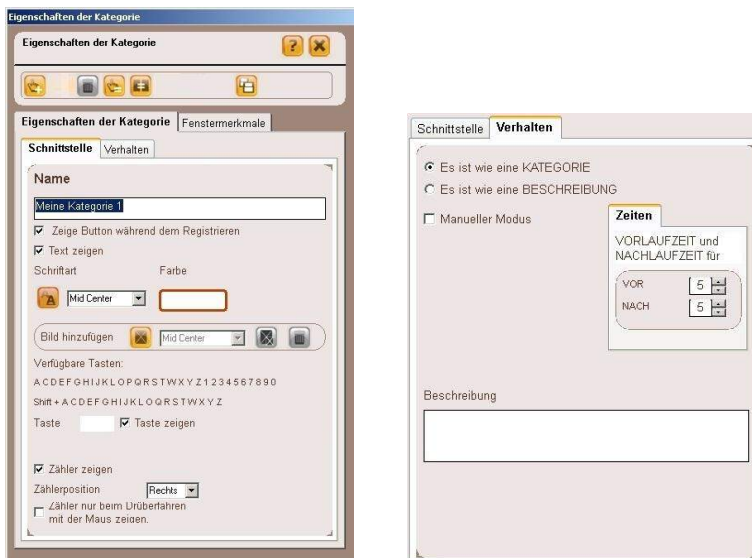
Eigenschaften der Kategorie

Eigenschaften der Kategorie

Eigenschaften der Kategorie | Fenstermerkmale

Schnittstelle | Verhalten

Name

Meine Kategorie 1

☑ Zeige Button während dem Registrieren

☑ Text zeigen

Schriftart Farbe

Mid Center

Bild hinzufügen Mid Center

Verfügbare Tasten:

A C D E F G H I J K L O P Q R S T W X Y Z 1 2 3 4 5 6 7 8 9 0

Shift + A C D E F G H I J K L O Q R S T W X Y Z

Taste ☑ Taste zeigen

☑ Zähler zeigen

Zählerposition Rechts

☐ Zähler nur beim Drüberfahren mit der Maus zeigen.

Schnittstelle | Verhalten

◉ Es ist wie eine KATEGORIE

○ Es ist wie eine BESCHREIBUNG

☐ Manueller Modus

Zeiten

VORLAUFZEIT und NACHLAUFZEIT für

VOR 5

NACH 5

Beschreibung